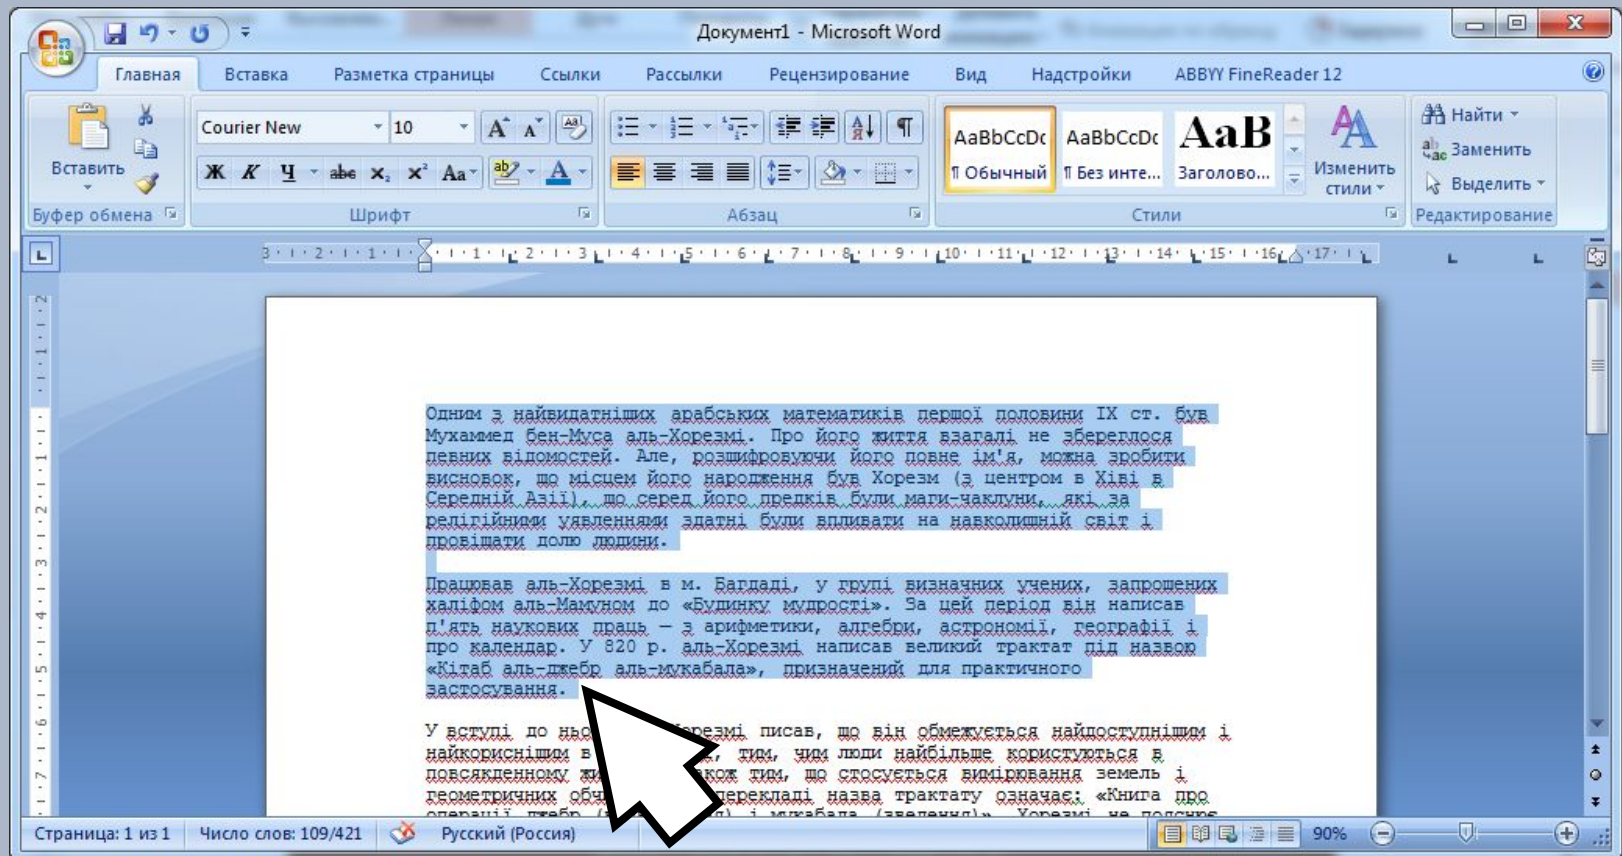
Документ1 - Microsoft Word

Главная Вставка Разметка страницы Ссылки Рассылки Рецензирование Вид Надстройки ABBYY FineReader 12

Вставить
Буфер обмена

Courier New 10
Ж К Ч abc $x_2$ $x^2$ Aa
Шрифт

Абзац

AaBbCcDc AaBbCcDc AaB
¶ Обычный ¶ Без инте... Заголово...
Изменить стили
Стили

Найти
Заменить
Выделить
Редактирование

Одним з найвидатніших арабських математиків першої половини IX ст. був Мухаммед бен-Муса аль-Хорезмі. Про його життя взагалі не збереглося певних відомостей. Але, розшифровуючи його повне ім'я, можна зробити висновок, що місцем його народження був Хорезм (з центром в Хіві в Середній Азії), що серед його предків були маги-чаклуни, які за релігійними уявленнями здатні були впливати на навколишній світ і провіщати долю людини.

Працював аль-Хорезмі в м. Багдаді, у групі визначних учених, запрошених халіфом аль-Мамуном до «Будинку мудрості». За цей період він написав п'ять наукових праць — з арифметики, алгебри, астрономії, географії і про календар. У 820 р. аль-Хорезмі написав великий трактат під назвою «Кітаб аль-джебр аль-мукабала», призначений для практичного застосування.

У вступі до нь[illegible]орезмі писав, що він обмежується найдоступнішим і найкориснішим в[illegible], тим, чим люди найбільше користуються в повсякденному жи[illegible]кож тим, що стосується вимірювання земель і геометричних обч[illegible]перекладі назва трактату означає: «Книга про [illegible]

Страница: 1 из 1 Число слов: 109/421 Русский (Россия) 90%